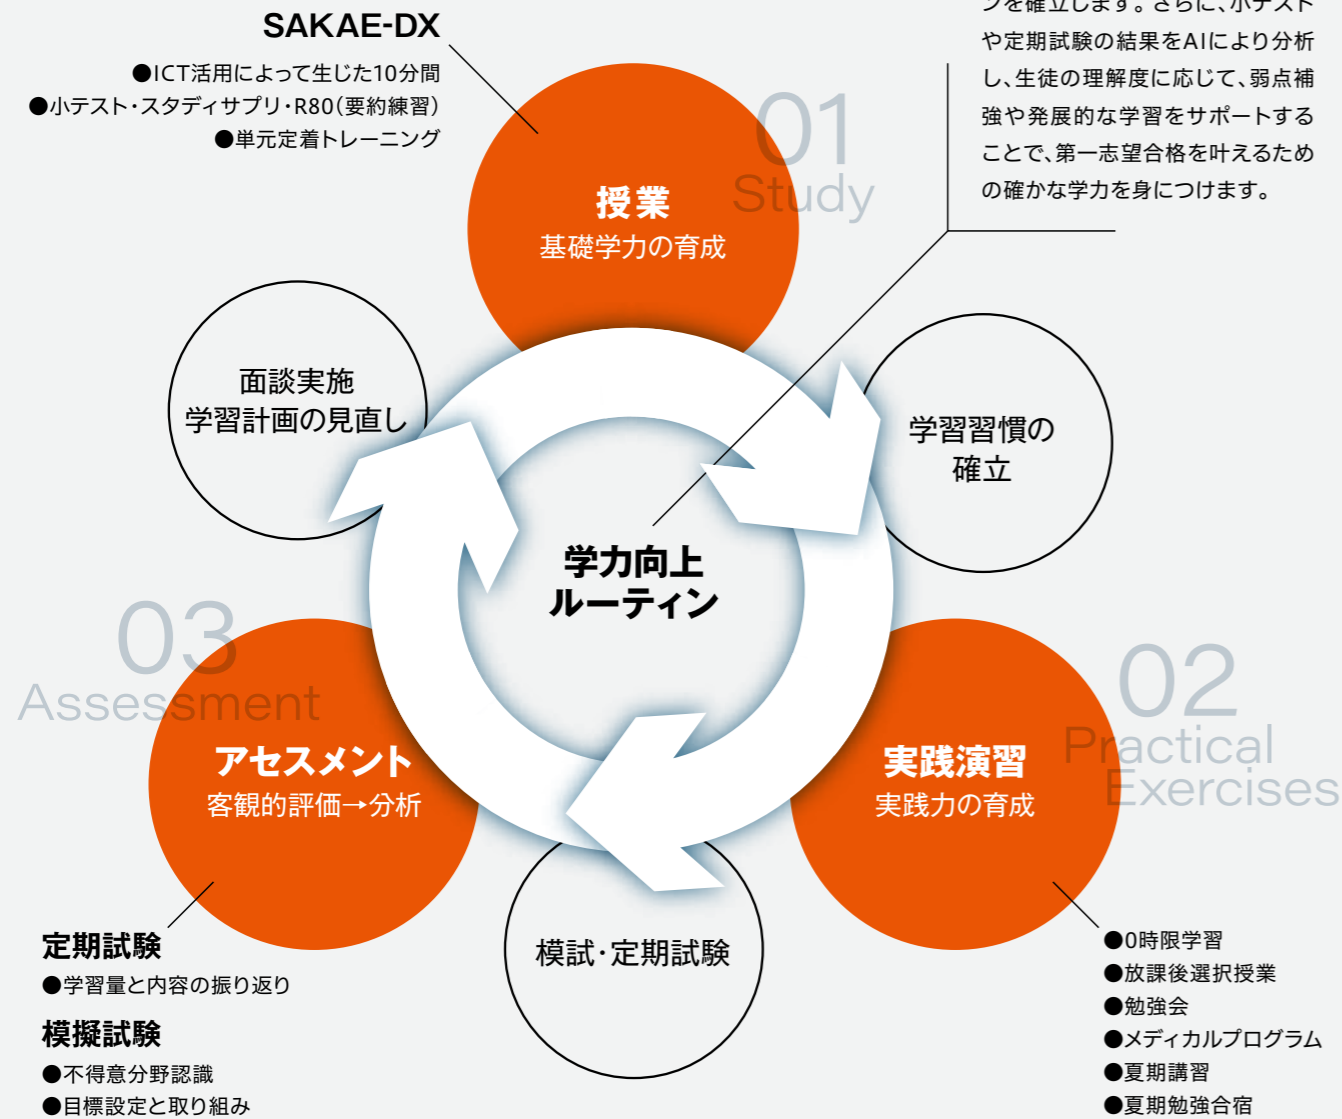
SAKAE-DX
●ICT活用によって生じた10分間
●小テスト・スタディサプリ・R80(要約練習)
●単元定着トレーニング

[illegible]を確立します。さらに、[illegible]や定期試験の結果をAIにより分析し、生徒の理解度に応じて、弱点補強や発展的な学習をサポートすることで、第一志望合格を叶えるための確かな学力を身につけます。

01
Study
授業
基礎学力の育成

面談実施
学習計画の見直し

学習習慣の
確立

学力向上
ルーティン

03
Assessment
アセスメント
客観的評価→分析

02
Practical
Exercises
実践演習
実践力の育成

模試・定期試験

定期試験
●学習量と内容の振り返り

模擬試験
●不得意分野認識
●目標設定と取り組み

●0時限学習
●放課後選択授業
●勉強会
●メディカルプログラム
●夏期講習
●夏期勉強合宿